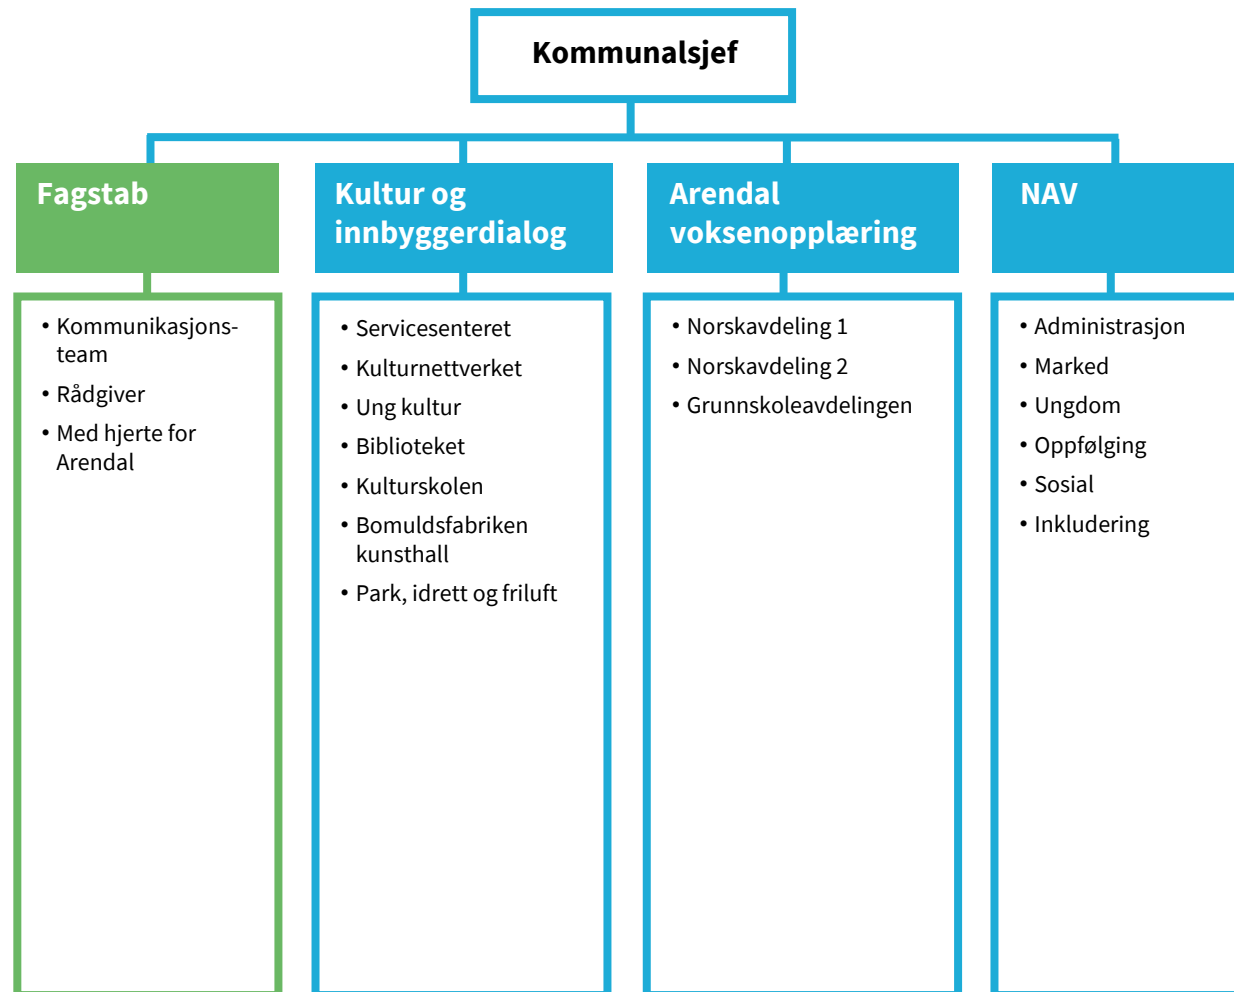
Kommunalsjef

Fagstab

- Kommunikasjonsteam
- Rådgiver
- Med hjerte for Arendal

Kultur og innbyggerdialog

- Servicesenteret
- Kulturnettverket
- Ung kultur
- Biblioteket
- Kulturskolen
- Bomuldsfabriken kunsthall
- Park, idrett og friluft

Arendal voksenopplæring

- Norskavdeling 1
- Norskavdeling 2
- Grunnskoleavdelingen

NAV

- Administrasjon
- Marked
- Ungdom
- Oppfølging
- Sosial
- Inkludering